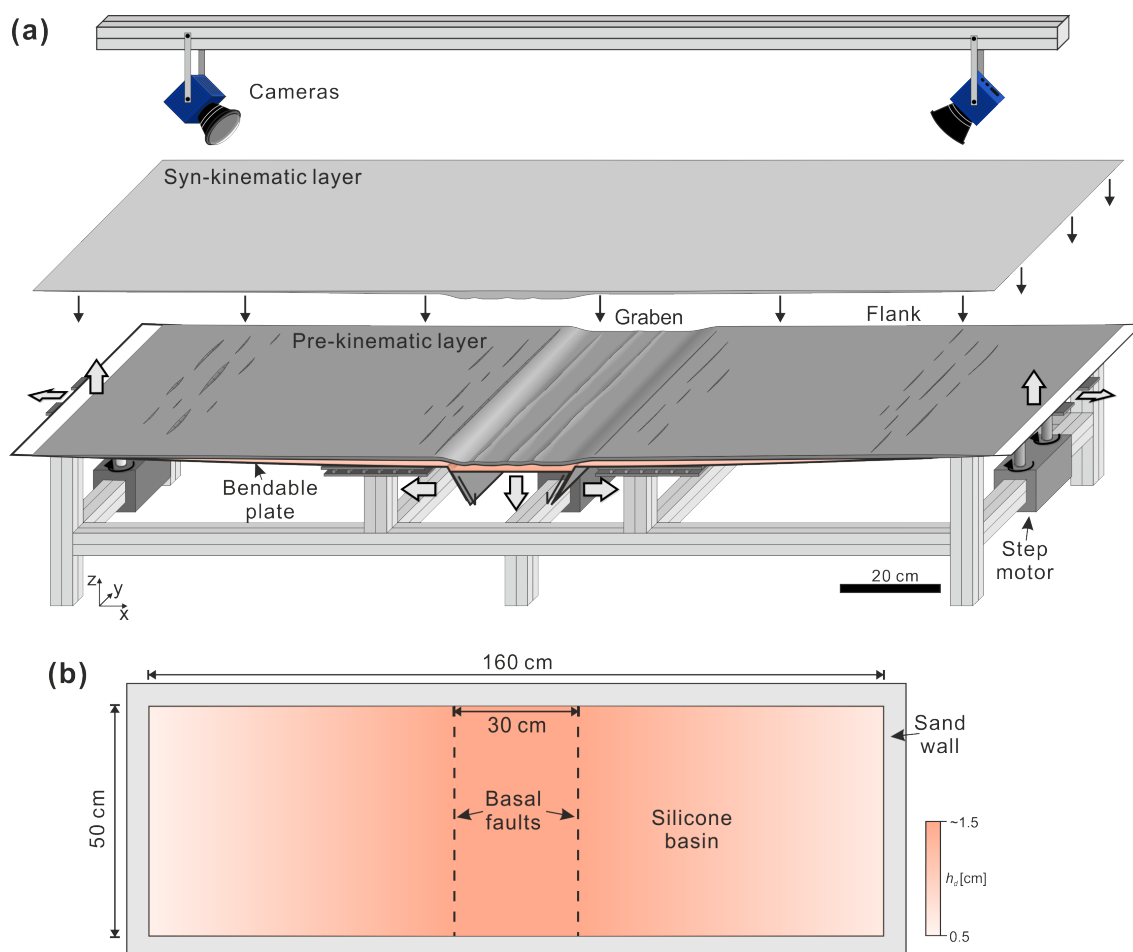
(a)

Cameras

Syn-kinematic layer

Graben

Flank

Pre-kinematic layer

Bendable plate

Step motor

20 cm

z
y
x

(b)

160 cm

30 cm

Sand wall

50 cm

Basal faults

Silicone basin

~1.5

$h_s$[cm]

0.5